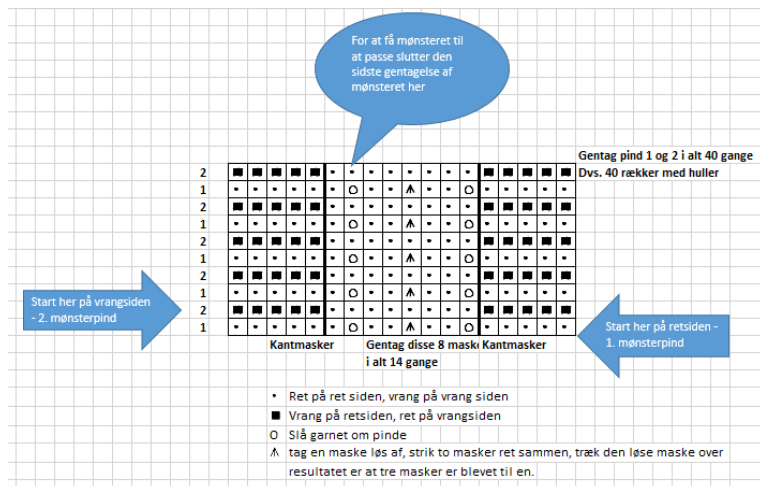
For at få mønsteret til at passe slutter den sidste gentagelse af mønsteret her

Gentag pind 1 og 2 i alt 40 gange
Dvs. 40 rækker med huller

2
1
2
1
2
1
2
1
2
1

Start her på vrangsiden - 2. mønsterpind

Start her på retsiden - 1. mønsterpind

Kantmasker
Gentag disse 8 maski i alt 14 gange
Kantmasker

• Ret på ret siden, vrang på vrang siden
■ Vrang på retsiden, ret på vrangsiden
O Slå garnet om pinde
⋀ tag en maske løs af, strik to masker ret sammen, træk den løse maske over resultatet er at tre masker er blevet til en.